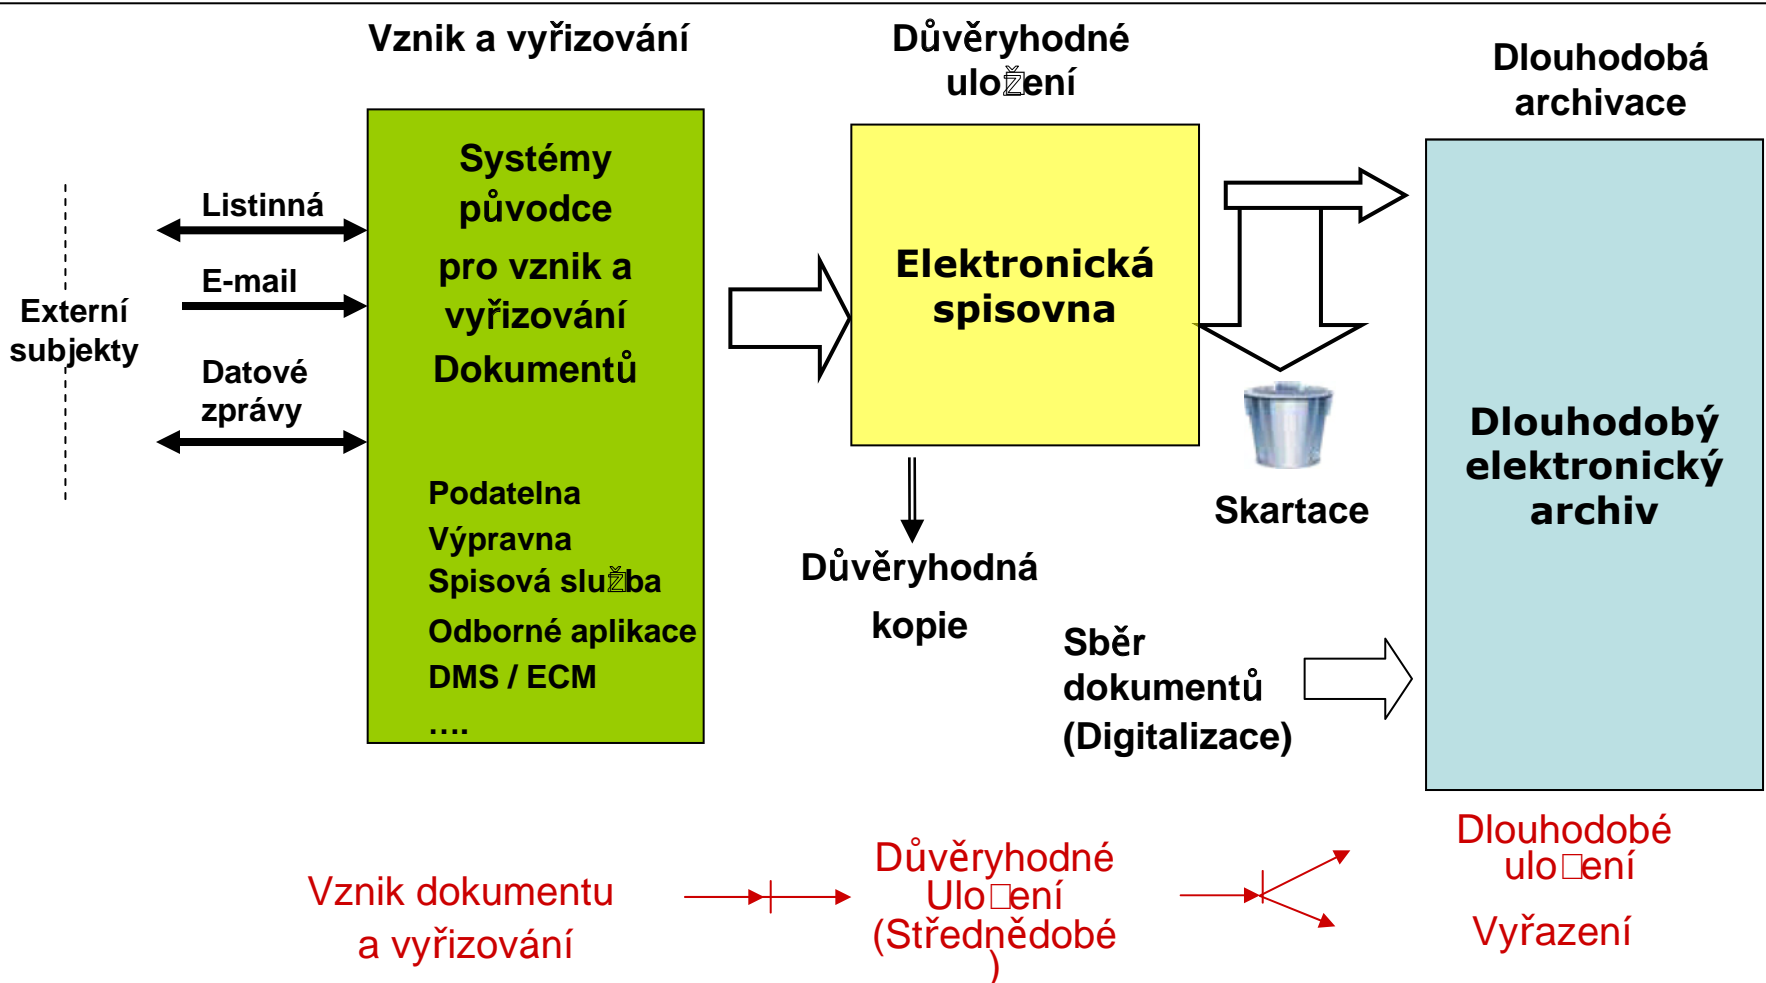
Vznik a vyřizování

Důvěryhodné uložení

Dlouhodobá archivace

Externí subjekty

Listinná

E-mail

Datové zprávy

Systémy původce pro vznik a vyřizování Dokumentů

Podatelna
Výpravna
Spisová služba
Odborné aplikace
DMS / ECM
....

Elektronická spisovna

Důvěryhodná kopie

Skartace

Sběr dokumentů (Digitalizace)

Dlouhodobý elektronický archiv

Vznik dokumentu a vyřizování

Důvěryhodné Uložení (Střednědobé )

Dlouhodobé uložení

Vyřazení